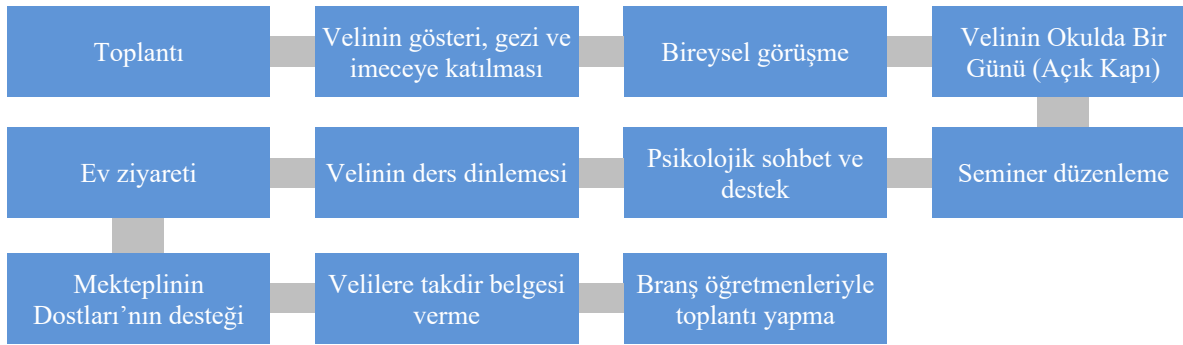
Toplantı

Velinin gösteri, gezi ve imeceye katılması

Bireysel görüşme

Velinin Okulda Bir Günü (Açık Kapı)

Ev ziyareti

Velinin ders dinlemesi

Psikolojik sohbet ve destek

Seminer düzenleme

Mekteplinin Dostları'nın desteği

Velilere takdir belgesi verme

Branş öğretmenleriyle toplantı yapma